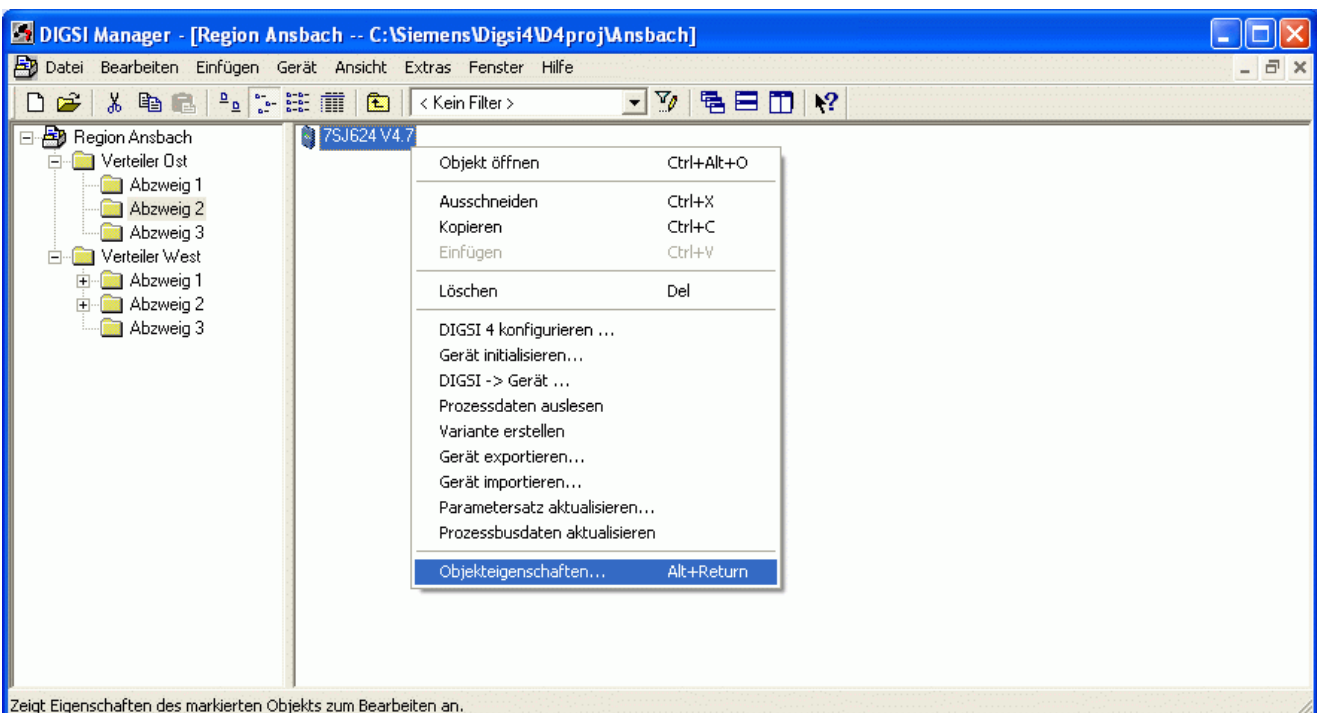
DIGSI Manager - [Region Ansbach -- C:\Siemens\Digsi4\D4proj\Ansbach]

Datei Bearbeiten Einfügen Gerät Ansicht Extras Fenster Hilfe

< Kein Filter >

Region Ansbach
Verteiler Ost
Abzweig 1
Abzweig 2
Abzweig 3
Verteiler West
Abzweig 1
Abzweig 2
Abzweig 3

7SJ624 V4.7

| | |
|---|---|
| Objekt öffnen | Ctrl+Alt+O |
| Ausschneiden | Ctrl+X |
| Kopieren | Ctrl+C |
| Einfügen | Ctrl+V |
| Löschen | Del |
| DIGSI 4 konfigurieren ... | |
| Gerät initialisieren... | |
| DIGSI -> Gerät ... | |
| Prozessdaten auslesen | |
| Variante erstellen | |
| Gerät exportieren... | |
| Gerät importieren... | |
| Parametersatz aktualisieren... | |
| Prozessbusdaten aktualisieren | |
| Objekteigenschaften... | Alt+Return |

Zeigt Eigenschaften des markierten Objekts zum Bearbeiten an.